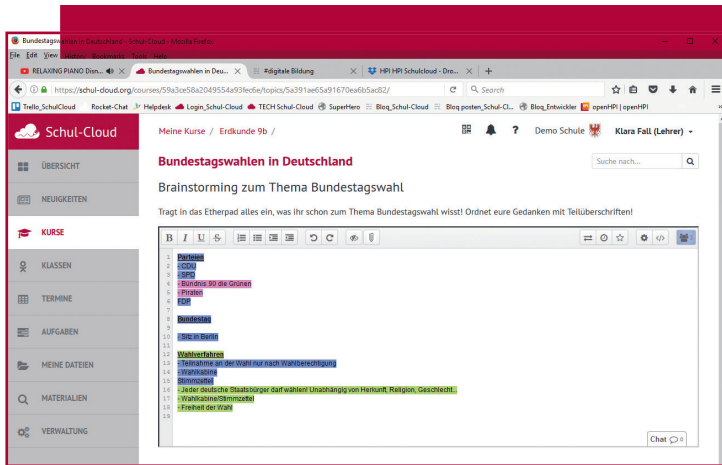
Bundestagswahlen in Deutschland - Schul-Cloud - Mozilla Firefox

File Edit View History Bookmarks Tools Help

RELAXING PIANO Disn... | Bundestagswahlen in Deu... | #digitale Bildung | HPI HPI Schulcloud - Dro... | +

https://schul-cloud.org/courses/59a3ce58a2049554a93fec6e/topics/5a391ae65a91670ea6b5ac82/

Search

Trello_SchulCloud | Rocket-Chat | Helpdesk | Login_Schul-Cloud | TECH Schul-Cloud | SuperHero | Blog_Schul-Cloud | Blog posten_Schul-Cl... | Blog_Entwickler | openHPI | openHPI

Schul-Cloud

ÜBERSICHT
NEUIGKEITEN
KURSE
KLASSEN
TERMINE
AUFGABEN
MEINE DATEIEN
MATERIALIEN
VERWALTUNG

Meine Kurse / Erdkunde 9b /

Demo Schule | Klara Fall (Lehrer)

Bundestagswahlen in Deutschland

Suche nach...

Brainstorming zum Thema Bundestagswahl

Tragt in das Etherpad alles ein, was ihr schon zum Thema Bundestagswahl wisst! Ordnet eure Gedanken mit Teilüberschriften!

1 Parteien
2 - CDU
3 - SPD
4 - Bündnis 90 die Grünen
5 - Piraten
6 FDP
7
8 Bundestag
9
10 - Sitz in Berlin
11
12 Wahlverfahren
13 - Teilnahme an der Wahl nur nach Wahlberechtigung
14 - Wahlkabine
15 Stimmzettel
16 - Jeder deutsche Staatsbürger darf wählen! Unabhängig von Herkunft, Religion, Geschlecht...
17 - Wahlkabine/Stimmzettel
18 - Freiheit der Wahl

Chat 0